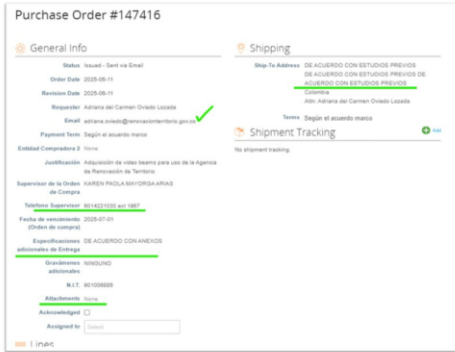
Purchase Order #147416

General Info

Status Issued - Sent via Email
Order Date 2025-06-11
Revision Date 2025-06-11
Requester Adriana del Carmen Oviedo Lozada
Email adriana.oviedo@renovacionterritorio.gov.co
Payment Term Según el acuerdo marco
Entidad Compradora 2 None
Justificación Adquisición de video beams para uso de la Agencia de Renovación de Territorio
Supervisor de la Orden de Compra KAREN PAOLA MAYORGA ARIAS
Telefono Supervisor 6014221030 ext 1867
Fecha de vencimiento (Orden de compra) 2025-07-01
Especificaciones adicionales de Entrega DE ACUERDO CON ANEXOS
Gravámenes adicionales NINGUNO
N.I.T. 901008886
Attachments None
Acknowledged
Assigned to Select

Shipping

Ship-To Address DE ACUERDO CON ESTUDIOS PREVIOS DE ACUERDO CON ESTUDIOS PREVIOS DE ACUERDO CON ESTUDIOS PREVIOS Colombia Attn: Adriana del Carmen Oviedo Lozada
Terms Según el acuerdo marco

Shipment Tracking
Add
No shipment tracking.

Lines